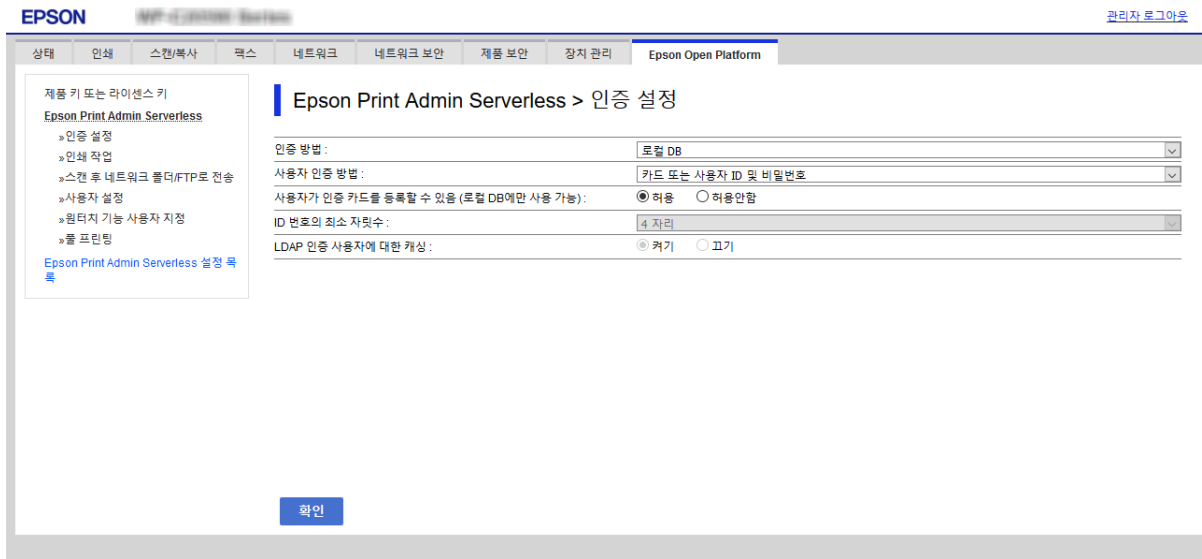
EPSON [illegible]

관리자 로그아웃

상태 | 인쇄 | 스캔/복사 | 팩스 | 네트워크 | 네트워크 보안 | 제품 보안 | 장치 관리 | Epson Open Platform

제품 키 또는 라이센스 키
Epson Print Admin Serverless
»인증 설정
»인쇄 작업
»스캔 후 네트워크 폴더/FTP로 전송
»사용자 설정
»원터치 기능 사용자 지정
»풀 프린팅
Epson Print Admin Serverless 설정 목록

Epson Print Admin Serverless > 인증 설정

| | |
|---|---|
| 인증 방법 : | 로컬 DB |
| 사용자 인증 방법 : | 카드 또는 사용자 ID 및 비밀번호 |
| 사용자가 인증 카드를 등록할 수 있음 (로컬 DB에만 사용 가능) : | 허용 허용안함 |
| ID 번호의 최소 자릿수 : | 4 자리 |
| LDAP 인증 사용자에 대한 캐싱 : | 켜기 끄기 |

확인